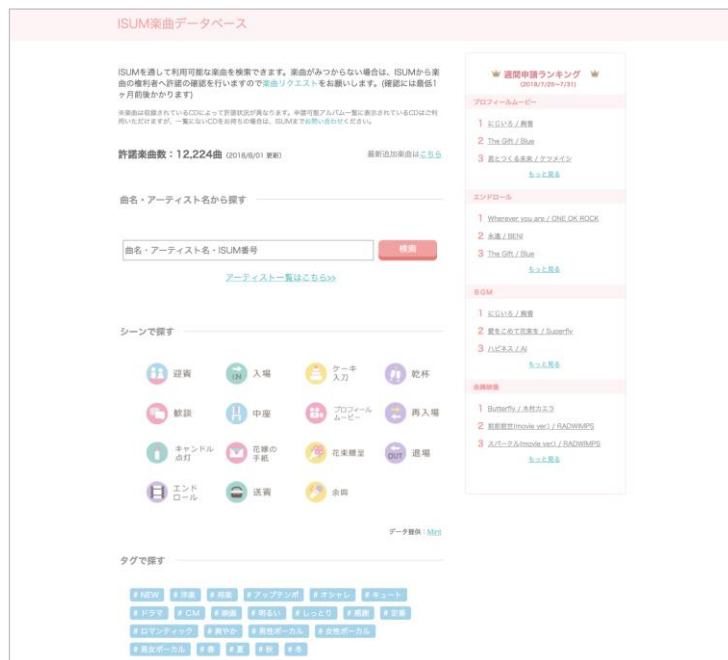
ISUM楽曲データベース

ISUMを通して利用可能な楽曲を検索できます。楽曲がみつからない場合は、ISUMから楽曲の権利者へ許諾の確認を行いますので楽曲リクエストをお願いします。(確認には最低1ヶ月前後かかります)

※楽曲は収録されているCDによって許諾状況が異なります。申請可能アルバム一覧に表示されているCDはご利用いただけますが、一覧にないCDをお持ちの場合は、ISUMまでお問い合わせください。

許諾楽曲数：12,224曲 (2018/8/01 更新)

最新追加楽曲はこちら

曲名・アーティスト名から探す

曲名・アーティスト名・ISUM番号

検索

アーティスト一覧はこちら>>

シーンで探す

迎賓 入場 ケーキ入刀 乾杯

歓談 中座 プロフィールムービー 再入場

キャンドル点灯 花嫁の手紙 花束贈呈 退場

エンドロール 送賓 余興

データ提供：Mint

タグで探す

# NEW # 洋楽 # 邦楽 # アップテンポ # オシャレ # キュート

# ドラマ # CM # 映画 # 明るい # しっとり # 感謝 # 定番

# ロマンティック # 爽やか # 男性ボーカル # 女性ボーカル

# 男女ボーカル # 春 # 夏 # 秋 # 冬

週間申請ランキング
(2018/7/25〜7/31)

プロフィールムービー
1 にじいろ / 絢香
2 The Gift / Blue
3 君とつくる未来 / ケツメイシ
もっと見る

エンドロール
1 Wherever you are / ONE OK ROCK
2 永遠 / BENI
3 The Gift / Blue
もっと見る

BGM
1 にじいろ / 絢香
2 愛をこめて花束を / Superfly
3 ハピネス / AI
もっと見る

余興映像
1 Butterfly / 木村カエラ
2 前前前世(movie ver.) / RADWIMPS
3 スパークル(movie ver.) / RADWIMPS
もっと見る